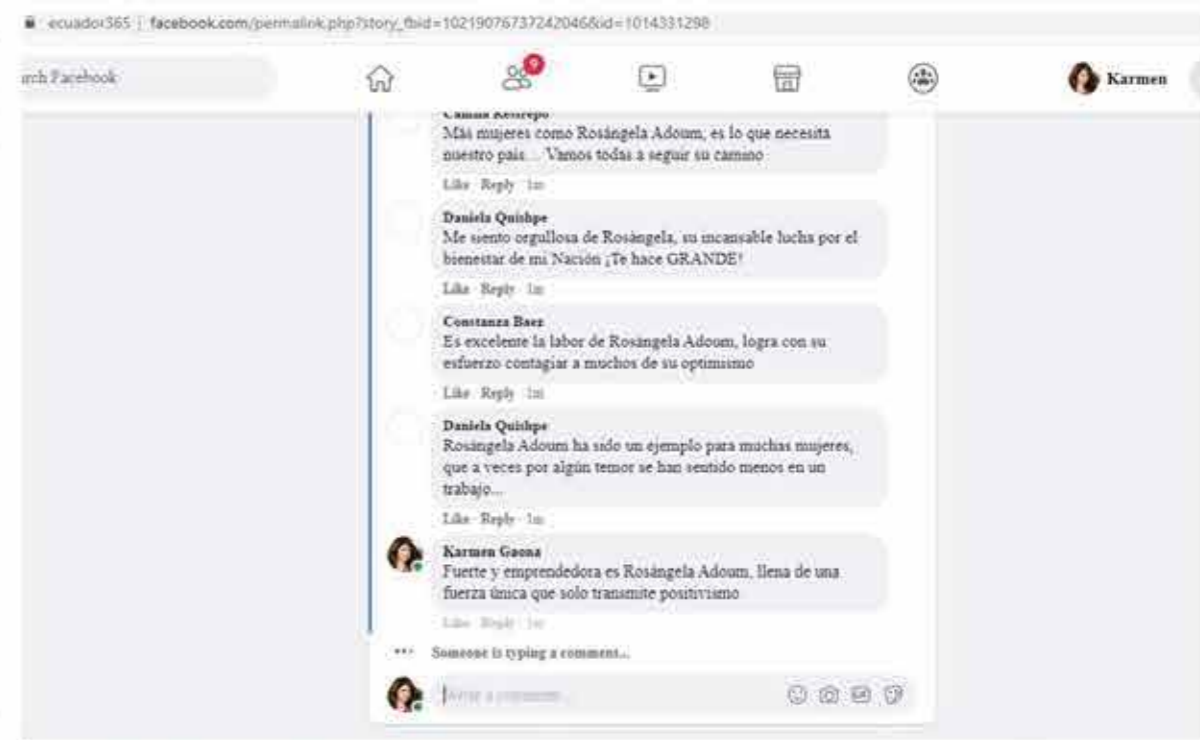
ecuador365 | facebook.com/permalink.php?story_fbid=10219076737242046&id=1014331298

rch Facebook

9

Karmen

Camila Restrepo
Más mujeres como Rosángela Adoum, es lo que necesita nuestro país.... Vamos todas a seguir su camino

Like · Reply · 1m

Daniela Quishpe
Me siento orgullosa de Rosángela, su incansable lucha por el bienestar de mi Nación ¡Te hace GRANDE!

Like · Reply · 1m

Constanza Baez
Es excelente la labor de Rosángela Adoum, logra con su esfuerzo contagiar a muchos de su optimismo

Like · Reply · 1m

Daniela Quishpe
Rosángela Adoum ha sido un ejemplo para muchas mujeres, que a veces por algún temor se han sentido menos en un trabajo...

Like · Reply · 1m

Karmen Gaona
Fuerte y emprendedora es Rosángela Adoum, llena de una fuerza única que solo transmite positivismo

Like · Reply · 1m

Someone is typing a comment...

Write a comment...